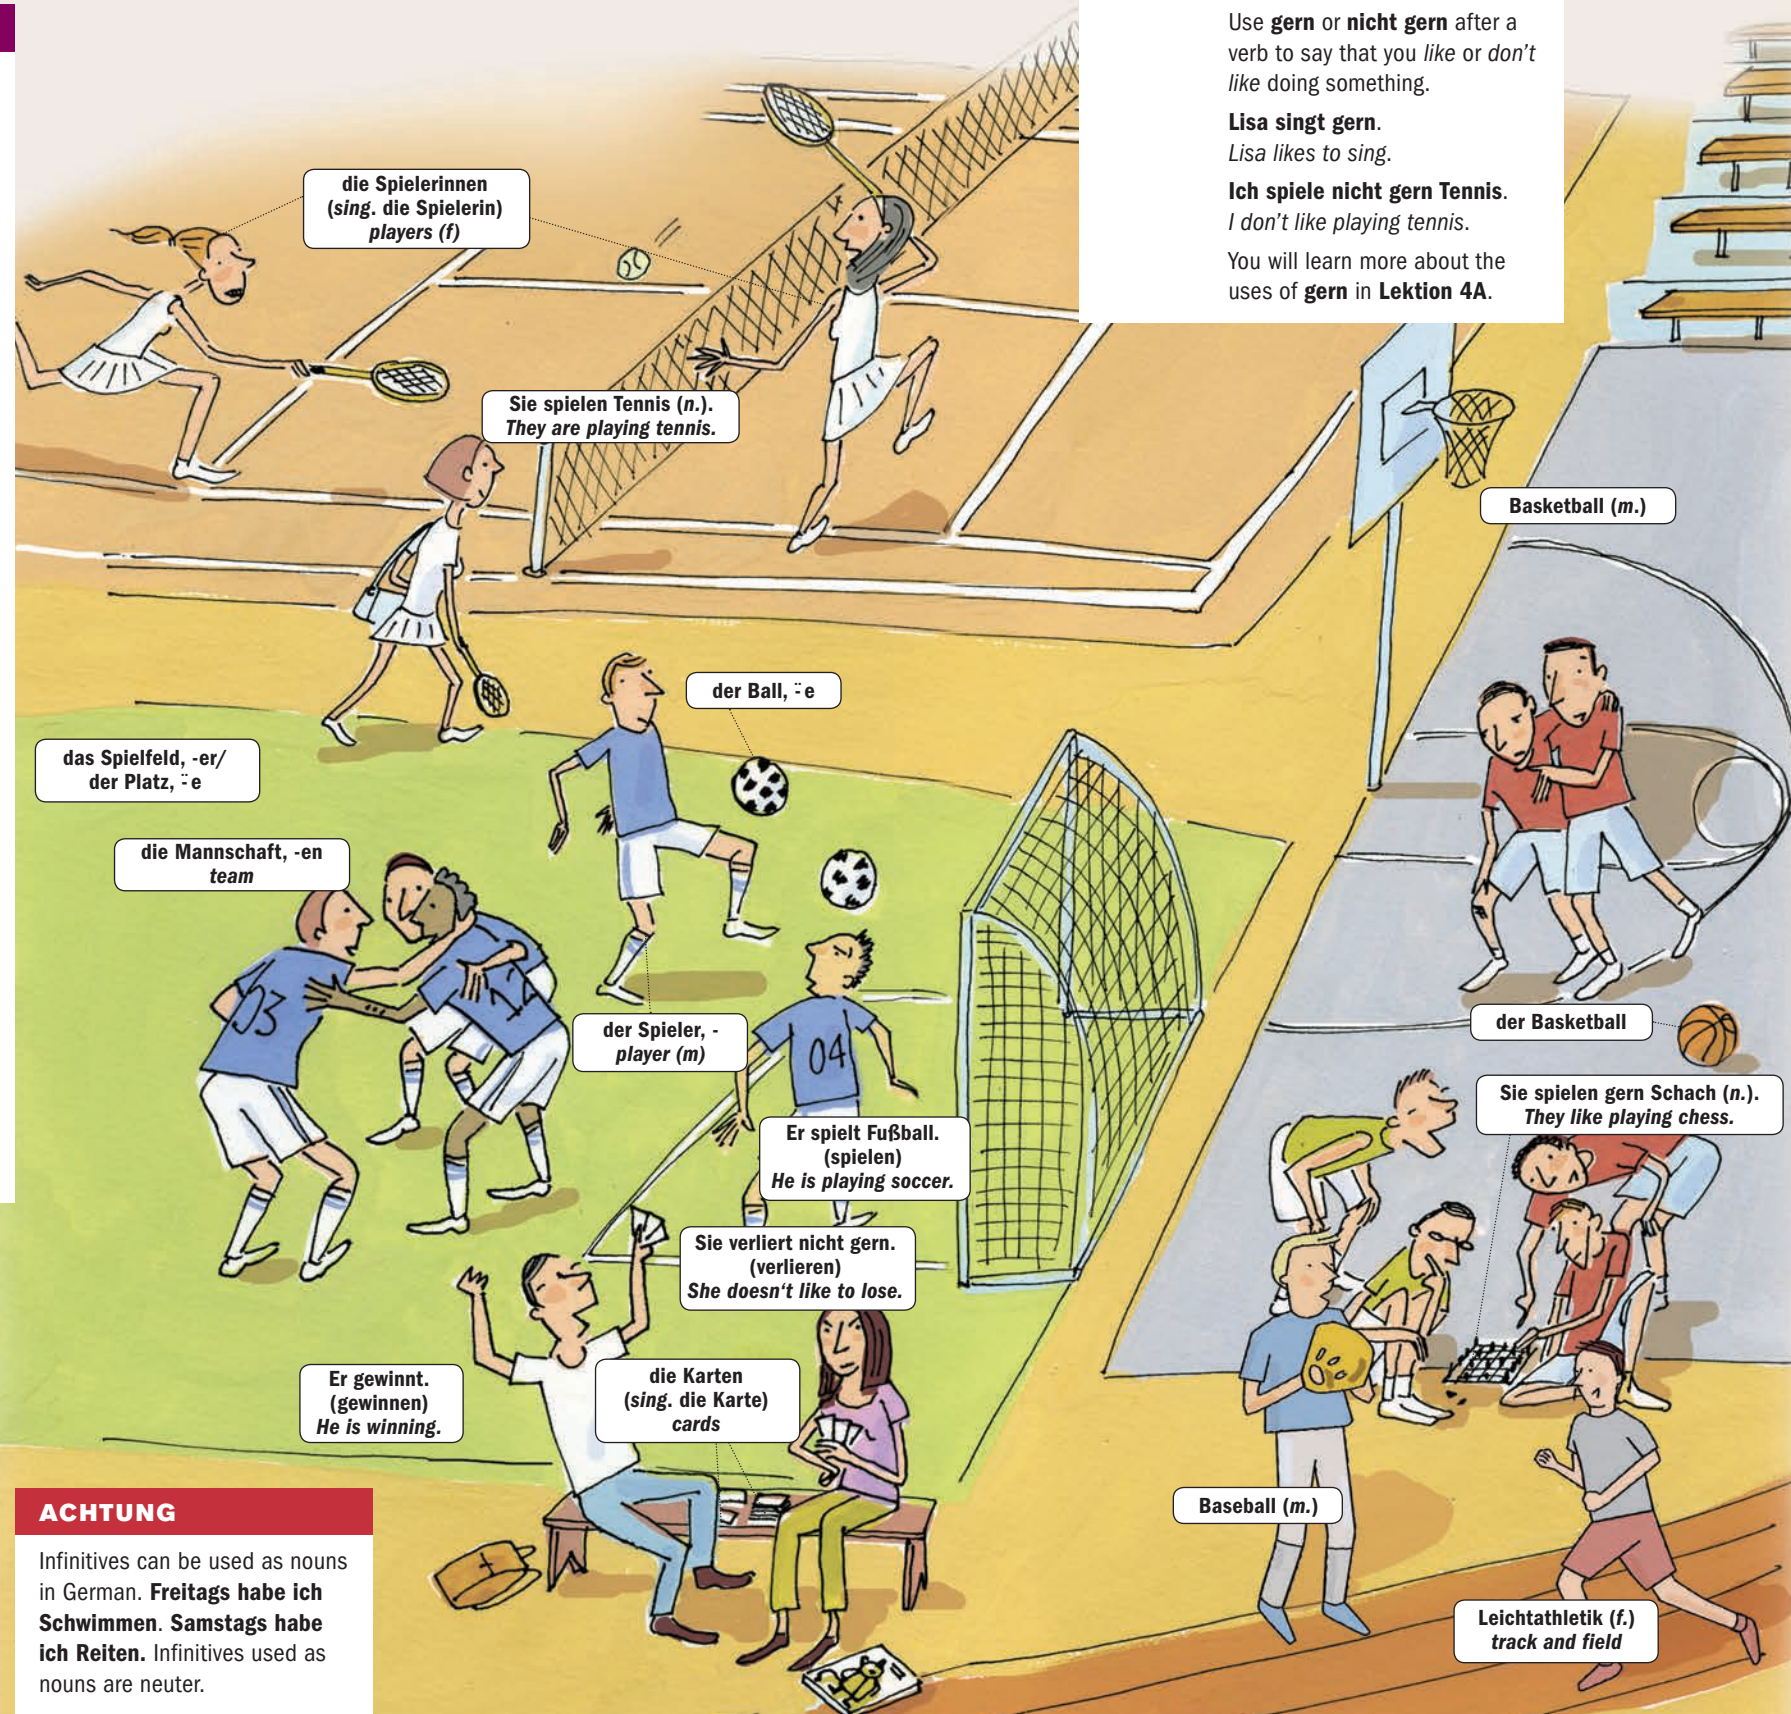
Use **gern** or **nicht gern** after a verb to say that you *like* or *don't like* doing something.

**Lisa singt gern**.
*Lisa likes to sing*.

**Ich spiele nicht gern Tennis**.
*I don't like playing tennis*.

You will learn more about the uses of **gern** in **Lektion 4A**.

die Spielerinnen (*sing*. die Spielerin) *players (f)*

Sie spielen Tennis (*n*.). *They are playing tennis.*

Basketball (*m*.)

der Ball, ¨e

das Spielfeld, -er/ der Platz, ¨e

die Mannschaft, -en *team*

der Spieler, - *player (m)*

der Basketball

Sie spielen gern Schach (*n*.). *They like playing chess.*

Er spielt Fußball. (spielen) *He is playing soccer.*

Sie verliert nicht gern. (verlieren) *She doesn't like to lose.*

Er gewinnt. (gewinnen) *He is winning.*

die Karten (*sing*. die Karte) *cards*

Baseball (*m*.)

Leichtathletik (*f*.) *track and field*

ACHTUNG

Infinitives can be used as nouns in German. **Freitags habe ich Schwimmen**. **Samstags habe ich Reiten.** Infinitives used as nouns are neuter.